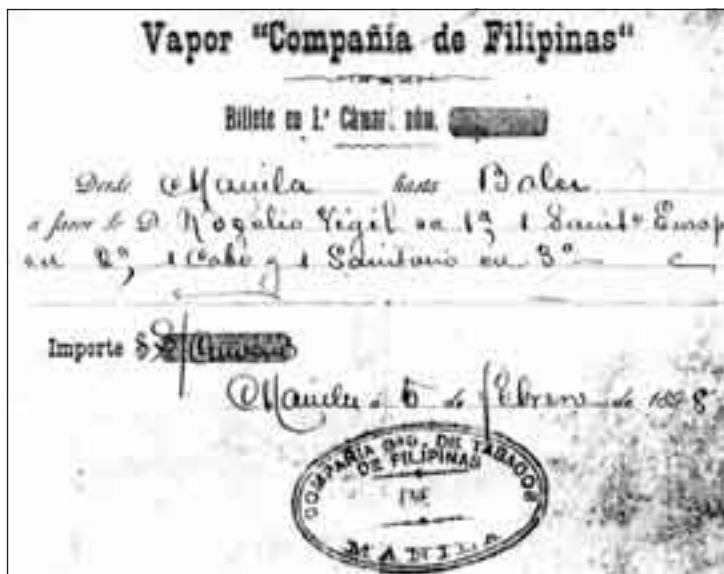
Vapor "Compañia de Filipinas"

Billete en 1.ª Cámar. núm. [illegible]

Desde Manila hasta Baler
a favor de D. Rogelio Vigil en 1ª 1 Sanit.º Europ
en 2ª, 1 Cabo y 1 Sanitario en 3ª

Importe $ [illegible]

Manila 6 de Febrero de 1898

COMPAÑIA GRAL. DE TABACOS DE FILIPINAS
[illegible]
MANILA